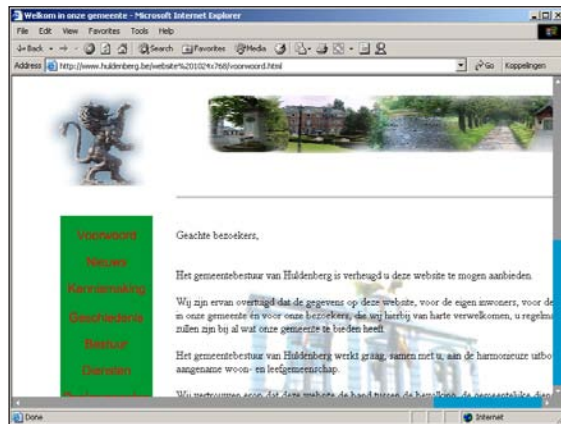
Welkom in onze gemeente - Microsoft Internet Explorer

File Edit View Favorites Tools Help

Back Search Favorites Media

Address http://www.huldenberg.be/website%201024x768/voorwoord.html Go Koppelingen

Voorwoord

Nieuws

Kennismaking

Geschiedenis

Bestuur

Diensten

Geachte bezoekers,

Het gemeentebestuur van Huldenberg is verheugd u deze website te mogen aanbieden.

Wij zijn ervan overtuigd dat de gegevens op deze website, voor de eigen inwoners, voor de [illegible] in onze gemeente en voor onze bezoekers, die wij hierbij van harte verwelkomen, u regelma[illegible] zullen zijn bij al wat onze gemeente te bieden heeft.

Het gemeentebestuur van Huldenberg werkt graag, samen met u, aan de harmonieuze uitbo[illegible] aangename woon- en leefgemeenschap.

Wij vertrouwen erop dat deze website de band tussen de bevolking, de gemeentelijke dien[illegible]

Done

Internet